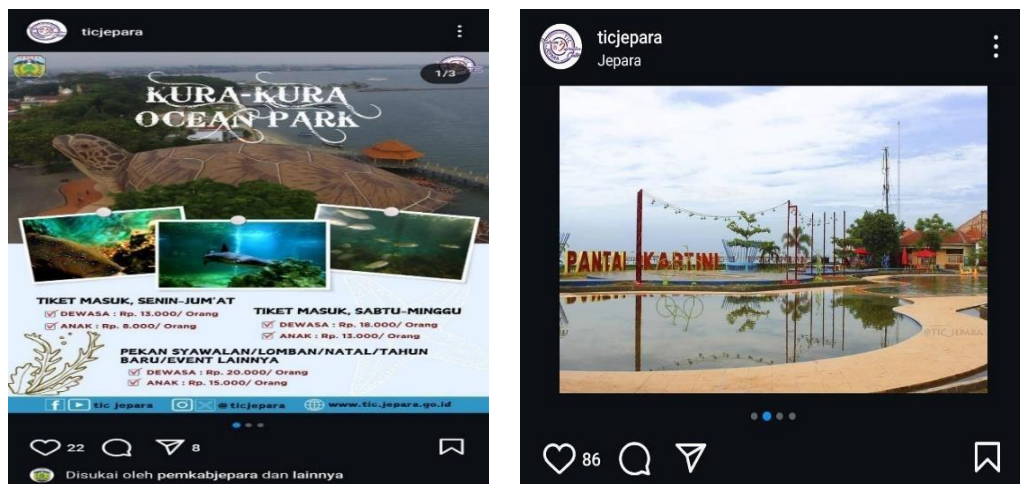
ticjepara

1/3

KURA-KURA OCEAN PARK

TIKET MASUK, SENIN-JUM'AT
DEWASA : Rp. 13.000/ Orang
ANAK : Rp. 8.000/ Orang

TIKET MASUK, SABTU-MINGGU
DEWASA : Rp. 18.000/ Orang
ANAK : Rp. 13.000/ Orang

PEKAN SYAWALAN/LOMBAN/NATAL/TAHUN BARU/EVENT LAINNYA
DEWASA : Rp. 20.000/ Orang
ANAK : Rp. 15.000/ Orang

tic jepara @ticjepara www.tic.jepara.go.id

22 8

Disukai oleh pemkabjepara dan lainnya

ticjepara
Jepara

PANTAI KARTINI

@TIC_JEPARA

86